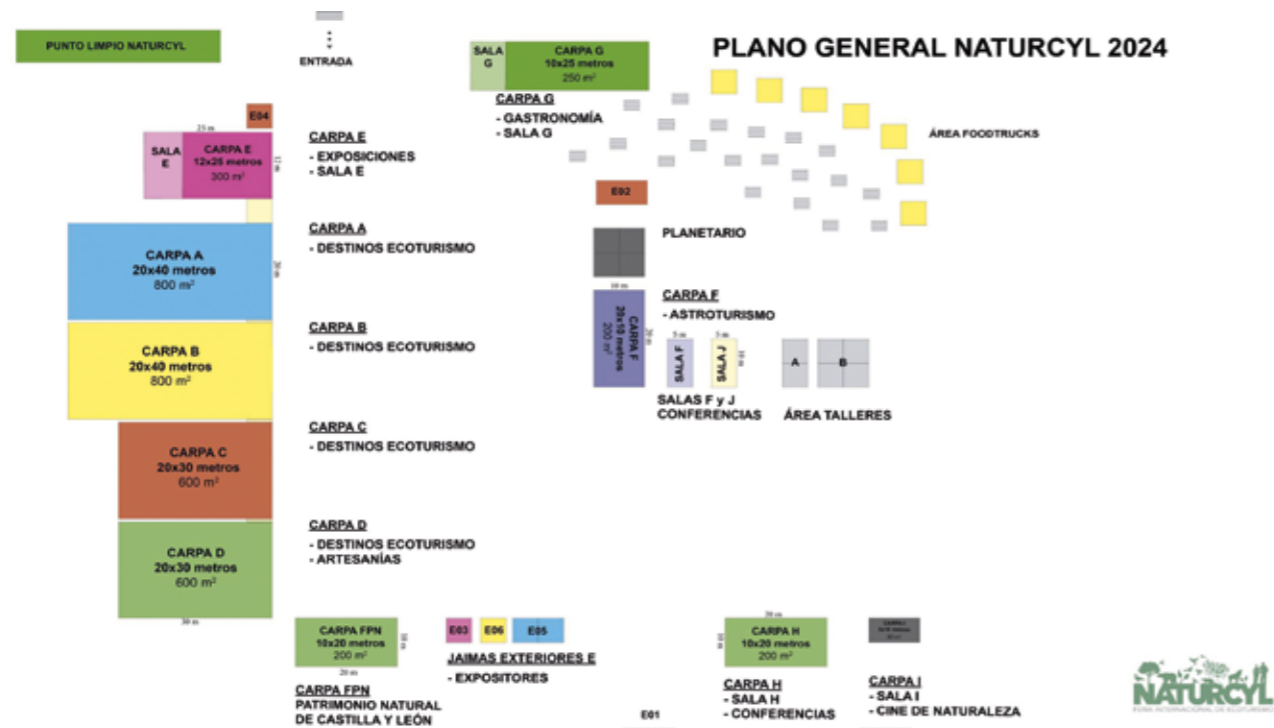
PUNTO LIMPIO NATURCYL

ENTRADA

SALA G

CARPA G
10x25 metros
250 m²

PLANO GENERAL NATURCYL 2024

CARPA G
- GASTRONOMÍA
- SALA G

ÁREA FOODTRUCKS

E04

25 m

SALA E

CARPA E
12x25 metros
300 m²

12 m

CARPA E
- EXPOSICIONES
- SALA E

E02

PLANETARIO

CARPA A
- DESTINOS ECOTURISMO

CARPA A
20x40 metros
800 m²

20 m

10 m

CARPA F
- ASTROTURISMO

CARPA B
- DESTINOS ECOTURISMO

CARPA B
20x40 metros
800 m²

CARPA F
20x10 metros
200 m²

20 m

5 m

5 m

SALA F

SALA J

10 m

A

B

SALAS F y J
CONFERENCIAS

ÁREA TALLERES

CARPA C
- DESTINOS ECOTURISMO

CARPA C
20x30 metros
600 m²

CARPA D
- DESTINOS ECOTURISMO
- ARTESANÍAS

CARPA D
20x30 metros
600 m²

30 m

CARPA FPN
10x20 metros
200 m²

10 m

20 m

E03

E06

E05

JAIMAS EXTERIORES E
- EXPOSITORES

20 m

CARPA H
10x20 metros
200 m²

10 m

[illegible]

CARPA FPN
PATRIMONIO NATURAL
DE CASTILLA Y LEÓN

E01

CARPA H
- SALA H
- CONFERENCIAS

CARPA I
- SALA I
- CINE DE NATURALEZA

NATURCYL
FERIA INTERNACIONAL DE ECOTURISMO